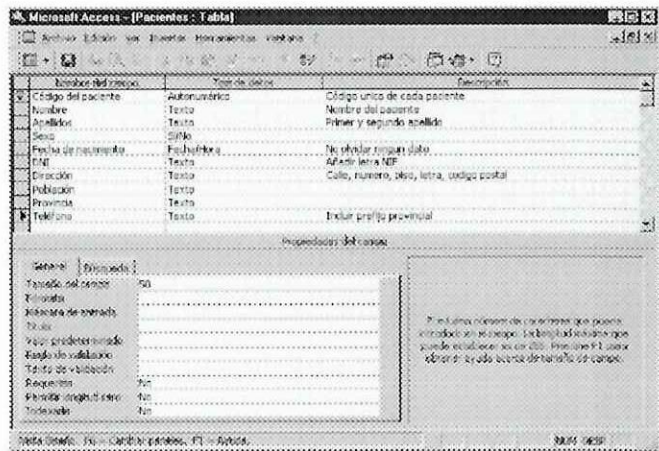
Microsoft Access - [Pacientes : Tabla]

Archivo Edición Ver Insertar Herramientas Ventana ?

| Nombre del campo | Tipo de datos | Descripción |
|---|---|---|
| Código del paciente | Autonumérico | Código único de cada paciente |
| Nombre | Texto | Nombre del paciente |
| Apellidos | Texto | Primer y segundo apellido |
| Sexo | Sí/No | |
| Fecha de nacimiento | Fecha/Hora | No olvidar ningún dato |
| DNI | Texto | Añadir letra NIF |
| Dirección | Texto | Calle, número, piso, letra, código postal |
| Población | Texto | |
| Provincia | Texto | |
| Teléfono | Texto | Incluir prefijo provincial |

Propiedades del campo

General | Búsqueda

| | |
|---|---|
| Tamaño del campo | 50 |
| Formato | |
| Máscara de entrada | |
| Título | |
| Valor predeterminado | |
| Regla de validación | |
| Texto de validación | |
| Requerido | No |
| Permitir longitud cero | No |
| Indexado | No |

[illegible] número de caracteres que puede introducir en el campo. La longitud máxima que puede establecer es de 255. Presione F1 para obtener ayuda acerca de tamaño de campo.

Vista Diseño. F6 = Cambiar paneles. F1 = Ayuda.

NUM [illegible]